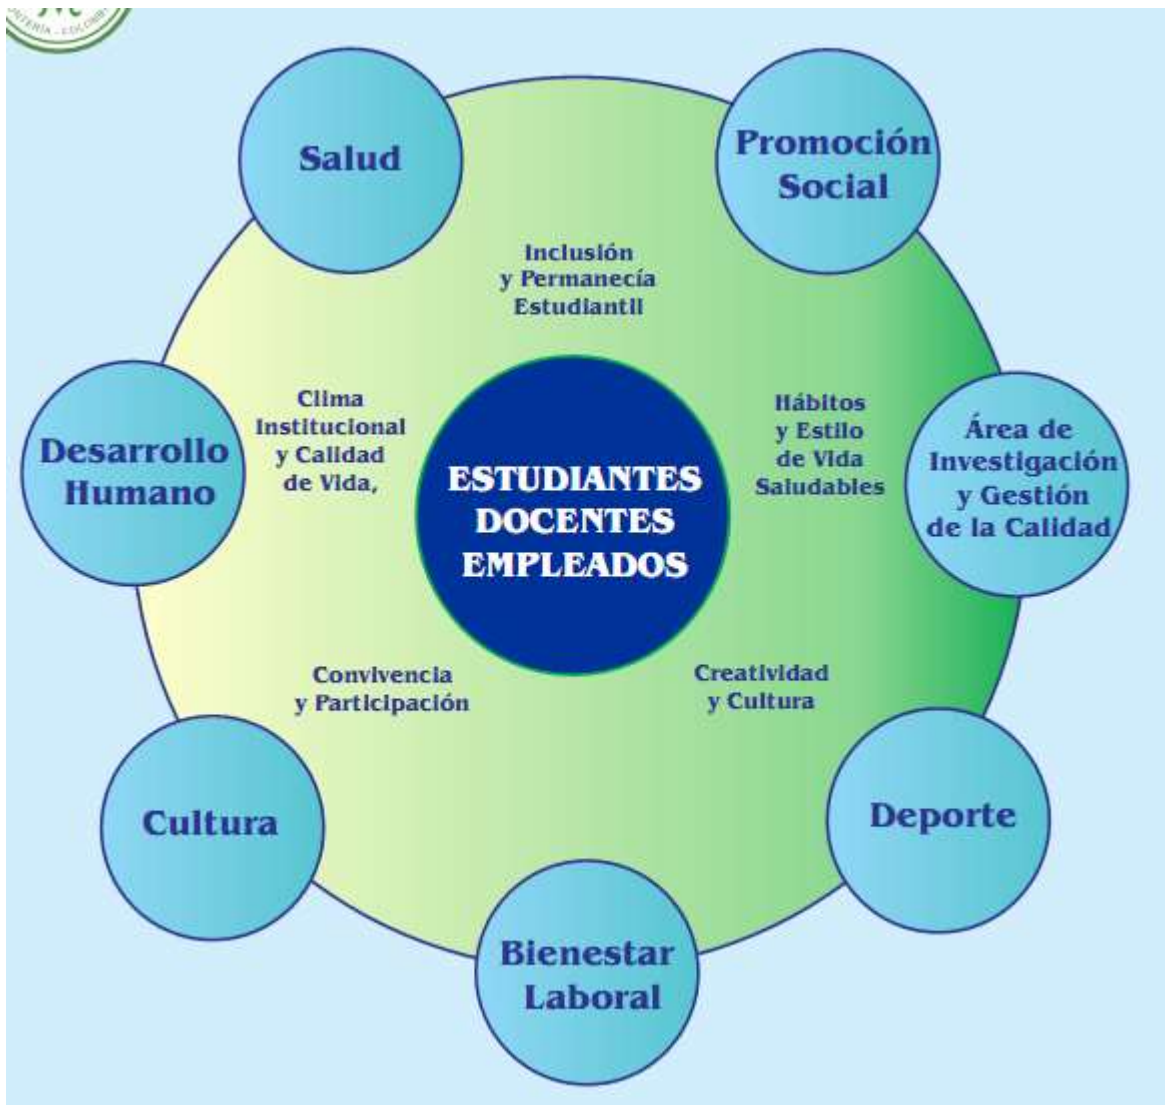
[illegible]

Salud

Promoción Social

Inclusión y Permanecía Estudiantil

Clima Institucional y Calidad de Vida,

Hábitos y Estilo de Vida Saludables

Desarrollo Humano

ESTUDIANTES DOCENTES EMPLEADOS

Área de Investigación y Gestión de la Calidad

Convivencia y Participación

Creatividad y Cultura

Cultura

Deporte

Bienestar Laboral